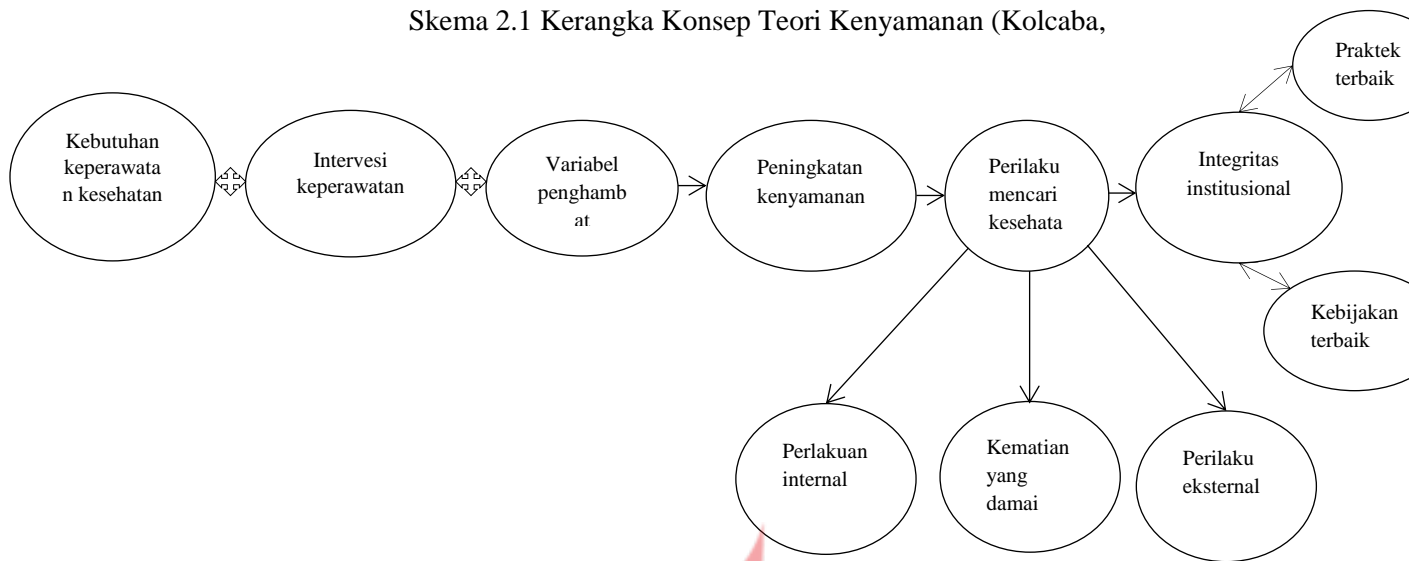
Skema 2.1 Kerangka Konsep Teori Kenyamanan (Kolcaba,

Praktek terbaik

Kebutuhan keperawata n kesehatan

Intervesi keperawatan

Variabel penghamb at

Peningkatan kenyamanan

Perilaku mencari kesehata

Integritas institusional

Kebijakan terbaik

Perlakuan internal

Kematian yang damai

Perilaku eksternal